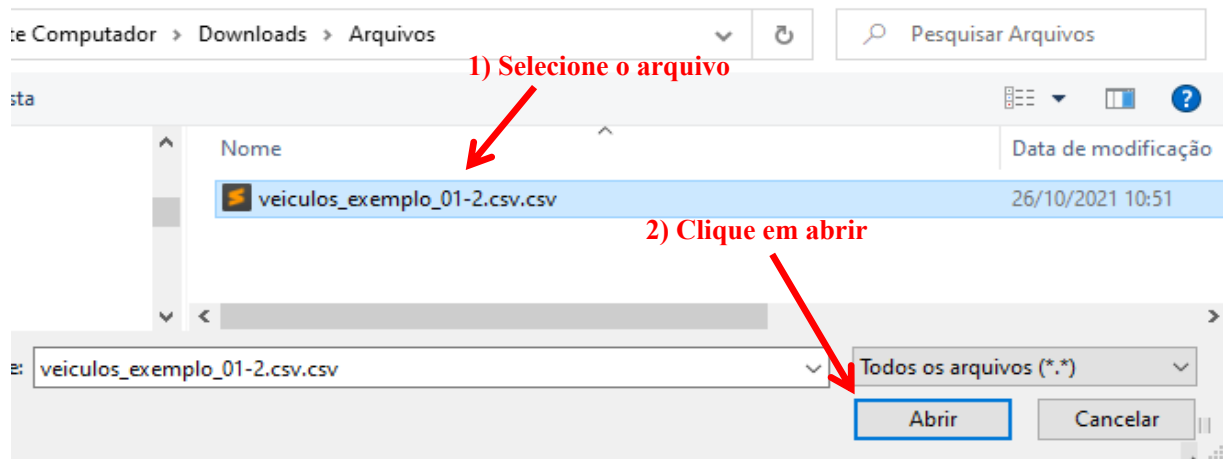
te Computador › Downloads › Arquivos

Pesquisar Arquivos

1) Selecione o arquivo

sta

Nome

Data de modificação

veiculos_exemplo_01-2.csv.csv

26/10/2021 10:51

2) Clique em abrir

e: veiculos_exemplo_01-2.csv.csv

Todos os arquivos (*.*)

Abrir

Cancelar